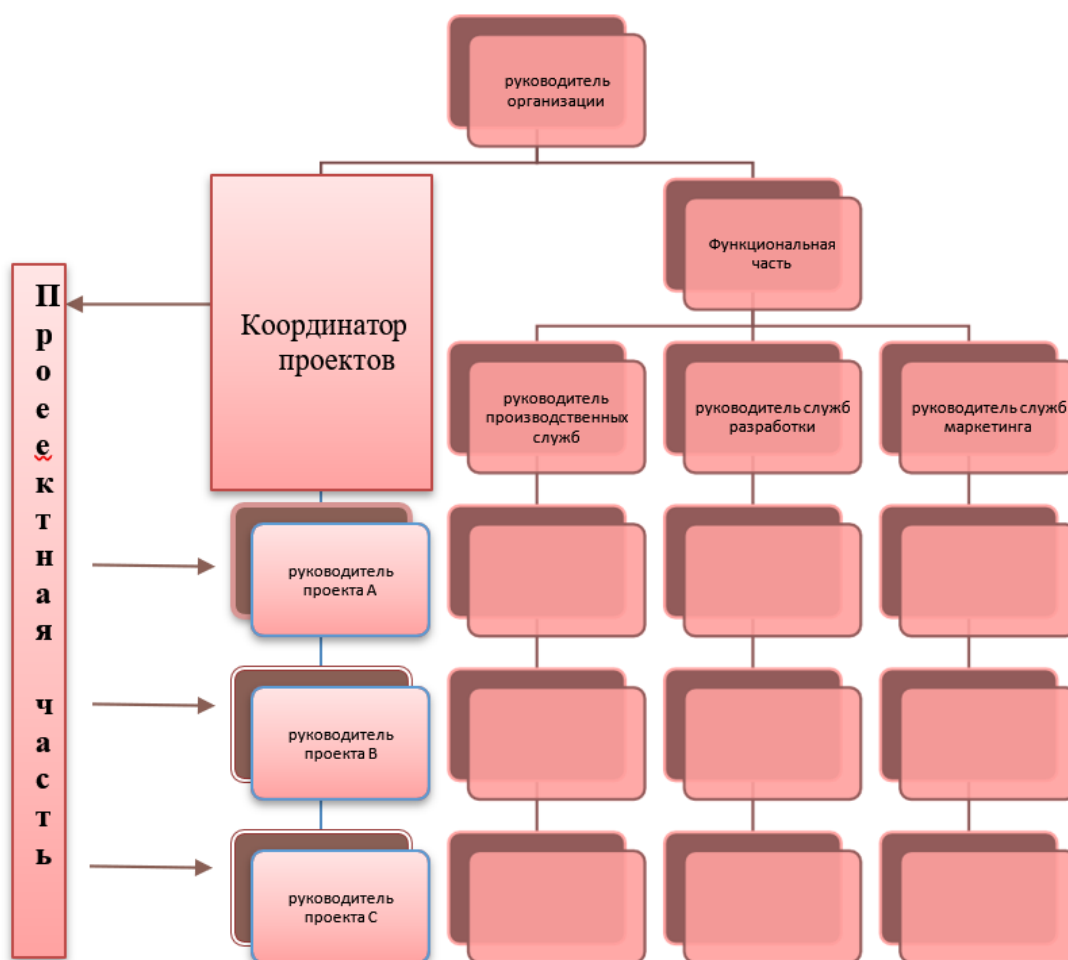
руководитель организации

Координатор проектов

Функциональная часть

Проеектная часть

руководитель производственных служб

руководитель служб разработки

руководитель служб маркетинга

руководитель проекта А

руководитель проекта В

руководитель проекта С